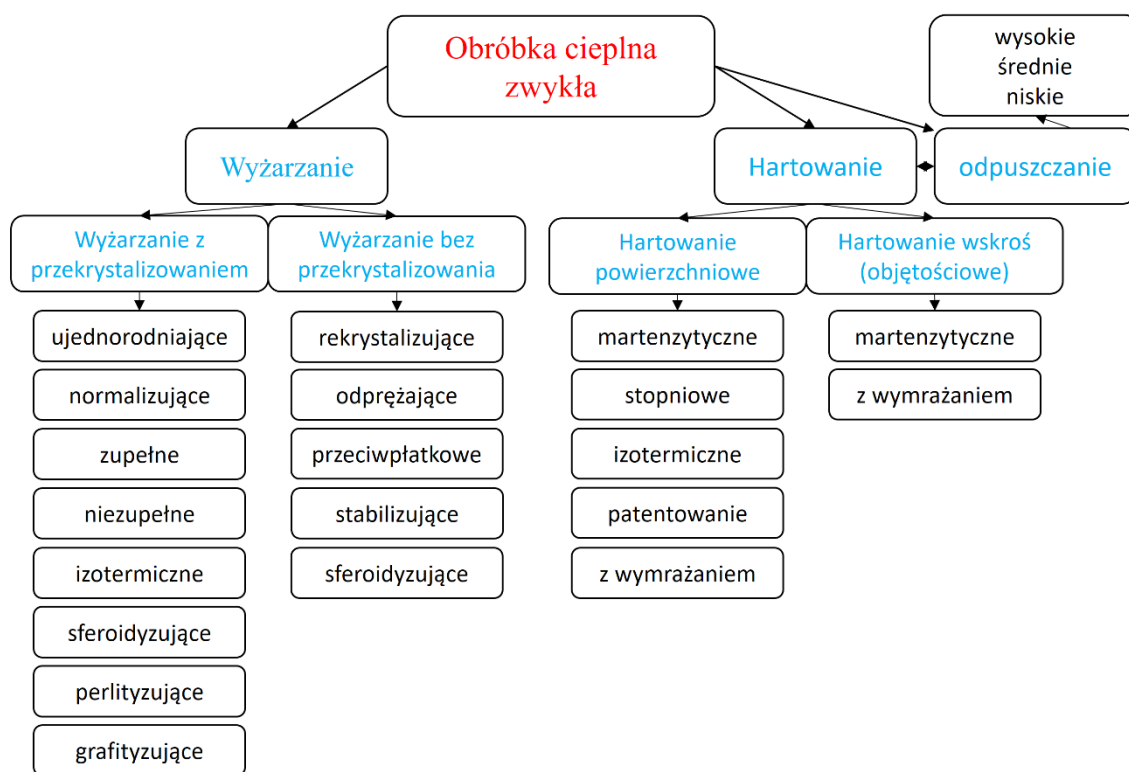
Obróbka cieplna zwykła

wysokie
średnie
niskie

Wyżarzanie

Hartowanie

odpuszczanie

Wyżarzanie z przekrystalizowaniem

ujednorodniające

normalizujące

zupełne

niezupełne

izotermiczne

sferoidyzujące

perlityzujące

grafityzujące

Wyżarzanie bez przekrystalizowania

rekrystalizujące

odprężające

przeciwpłatkowe

stabilizujące

sferoidyzujące

Hartowanie powierzchniowe

martenzytyczne

stopniowe

izotermiczne

patentowanie

z wymrażaniem

Hartowanie wskroś (objętościowe)

martenzytyczne

z wymrażaniem